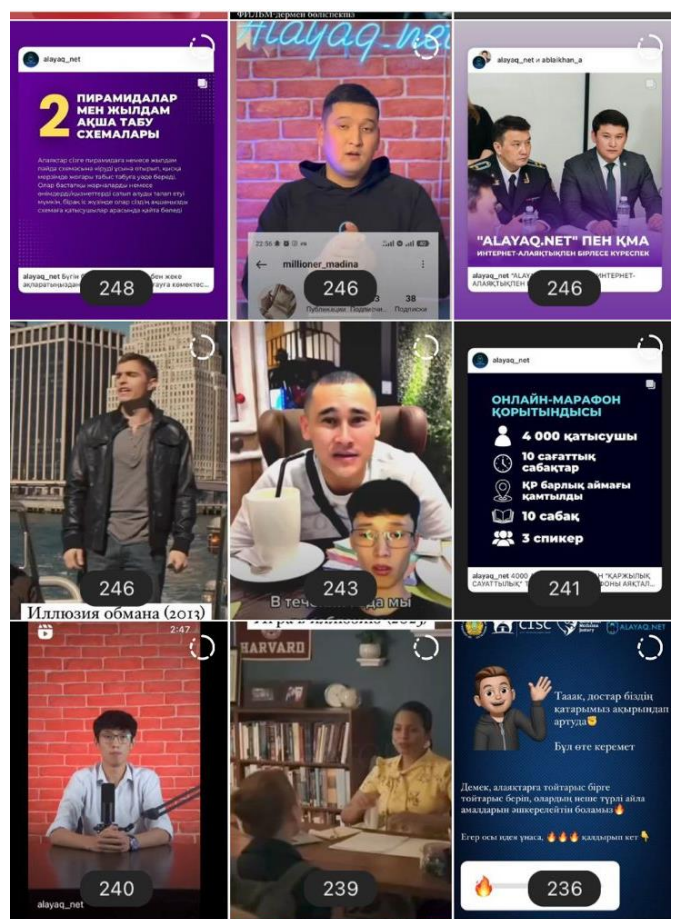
alayaq_net

2 ПИРАМИДАЛАР МЕН ЖЫЛДАМ АҚША ТАБУ СХЕМАЛАРЫ

Алаяқтар сізге пирамидаға немесе жылдам пайда схемасына кіруді ұсына отырып, қысқа мерзімде жоғары табыс табуға уәде береді. Олар бастапқы жарналарды немесе инвестицияларды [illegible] салып алуды талап етуі мүмкін, бірақ іс жүзінде олар сіздің ақшаңызды схемаға қатысушылар арасында қайта бөледі

alayaq_net Бүгін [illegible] жеке ақпараттарыңызды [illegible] ға көмектес...

248

ФИЛЬМ дермен бөлісеміз

alayaq_net

22:56 millioner_madina

3 Публикации Подписчи 38 Подписки

246

alayaq_net и ablaikhan_a

"ALAYAQ.NET" ПЕН ҚМА

ИНТЕРНЕТ-АЛАЯҚТЫҚПЕН БІРЛЕСЕ КҮРЕСПЕК

alayaq_net "ALAYAQ.NET" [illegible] ИНТЕРНЕТ-АЛАЯҚТЫҚПЕН БІРЛЕ...

246

246

Иллюзия обмана (2013)

243

В течени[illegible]да мы

alayaq_net

ОНЛАЙН-МАРАФОН ҚОРЫТЫНДЫСЫ

4 000 қатысушы

10 сағаттық сабақтар

ҚР барлық аймағы қамтылды

10 сабақ

3 спикер

alayaq_net 4000 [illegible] "ҚАРЖЫЛЫҚ САУАТТЫЛЫҚ" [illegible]ОНЫ АЯҚТАЛ...

241

2:47

alayaq_net

240

Игра в иллюзию (2023)

HARVARD

239

CISC ALAYAQ.NET

Тааак, достар біздің қатарымыз ақырындап артуда

Бұл өте керемет

Демек, алаяқтарға тойтарыс бірге тойтарыс беріп, олардың неше түрлі айла амалдарын әшкерелейтін боламыз

Егер осы идея ұнаса, 🔥🔥🔥 қалдырып кет

236